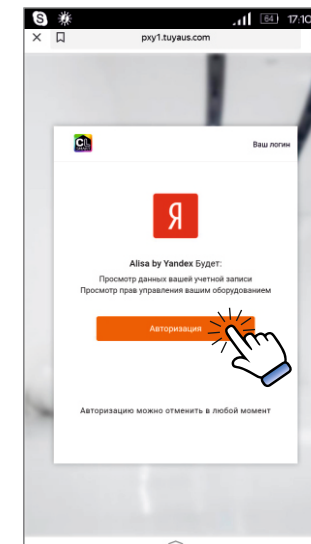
64 17:10

pxy1.tuyaus.com

Ваш логин

Я

Alisa by Yandex Будет:

Просмотр данных вашей учетной записи
Просмотр прав управления вашим оборудованием

Авторизация

Авторизацию можно отменить в любой момент